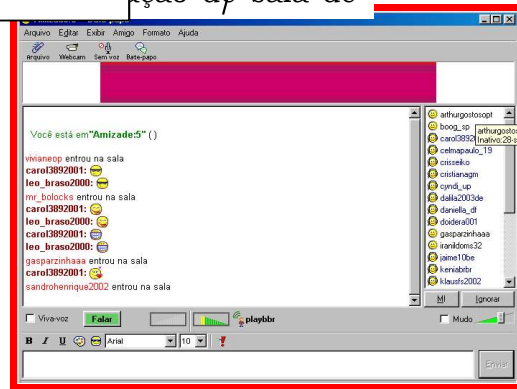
ções de sala de

Arquivo Editar Exibir Amigo Formato Ajuda

Arquivo Webcam Sem voz Bate-papo

Você está em "Amizade:5" ( )

vivianeop entrou na sala
carol3892001:
leo_braso2000:
mr_bolocks entrou na sala
carol3892001:
leo_braso2000:
carol3892001:
leo_braso2000:
gasparzinhaaa entrou na sala
carol3892001:
sandrohenrique2002 entrou na sala

arthurgostosopt
boog_sp
carol3892
celmapaulo_19
crisseiko
cristianagm
cyndi_up
dalila2003de
daniella_df
doidera001
gasparzinhaaa
iranildoms32
jaime10be
keniabrbr
klausfs2002

arthurgosto
Inativo:28-s

MI Ignorar

Viva-voz Falar playbbr Mudo

B I U Arial 10

Enviar